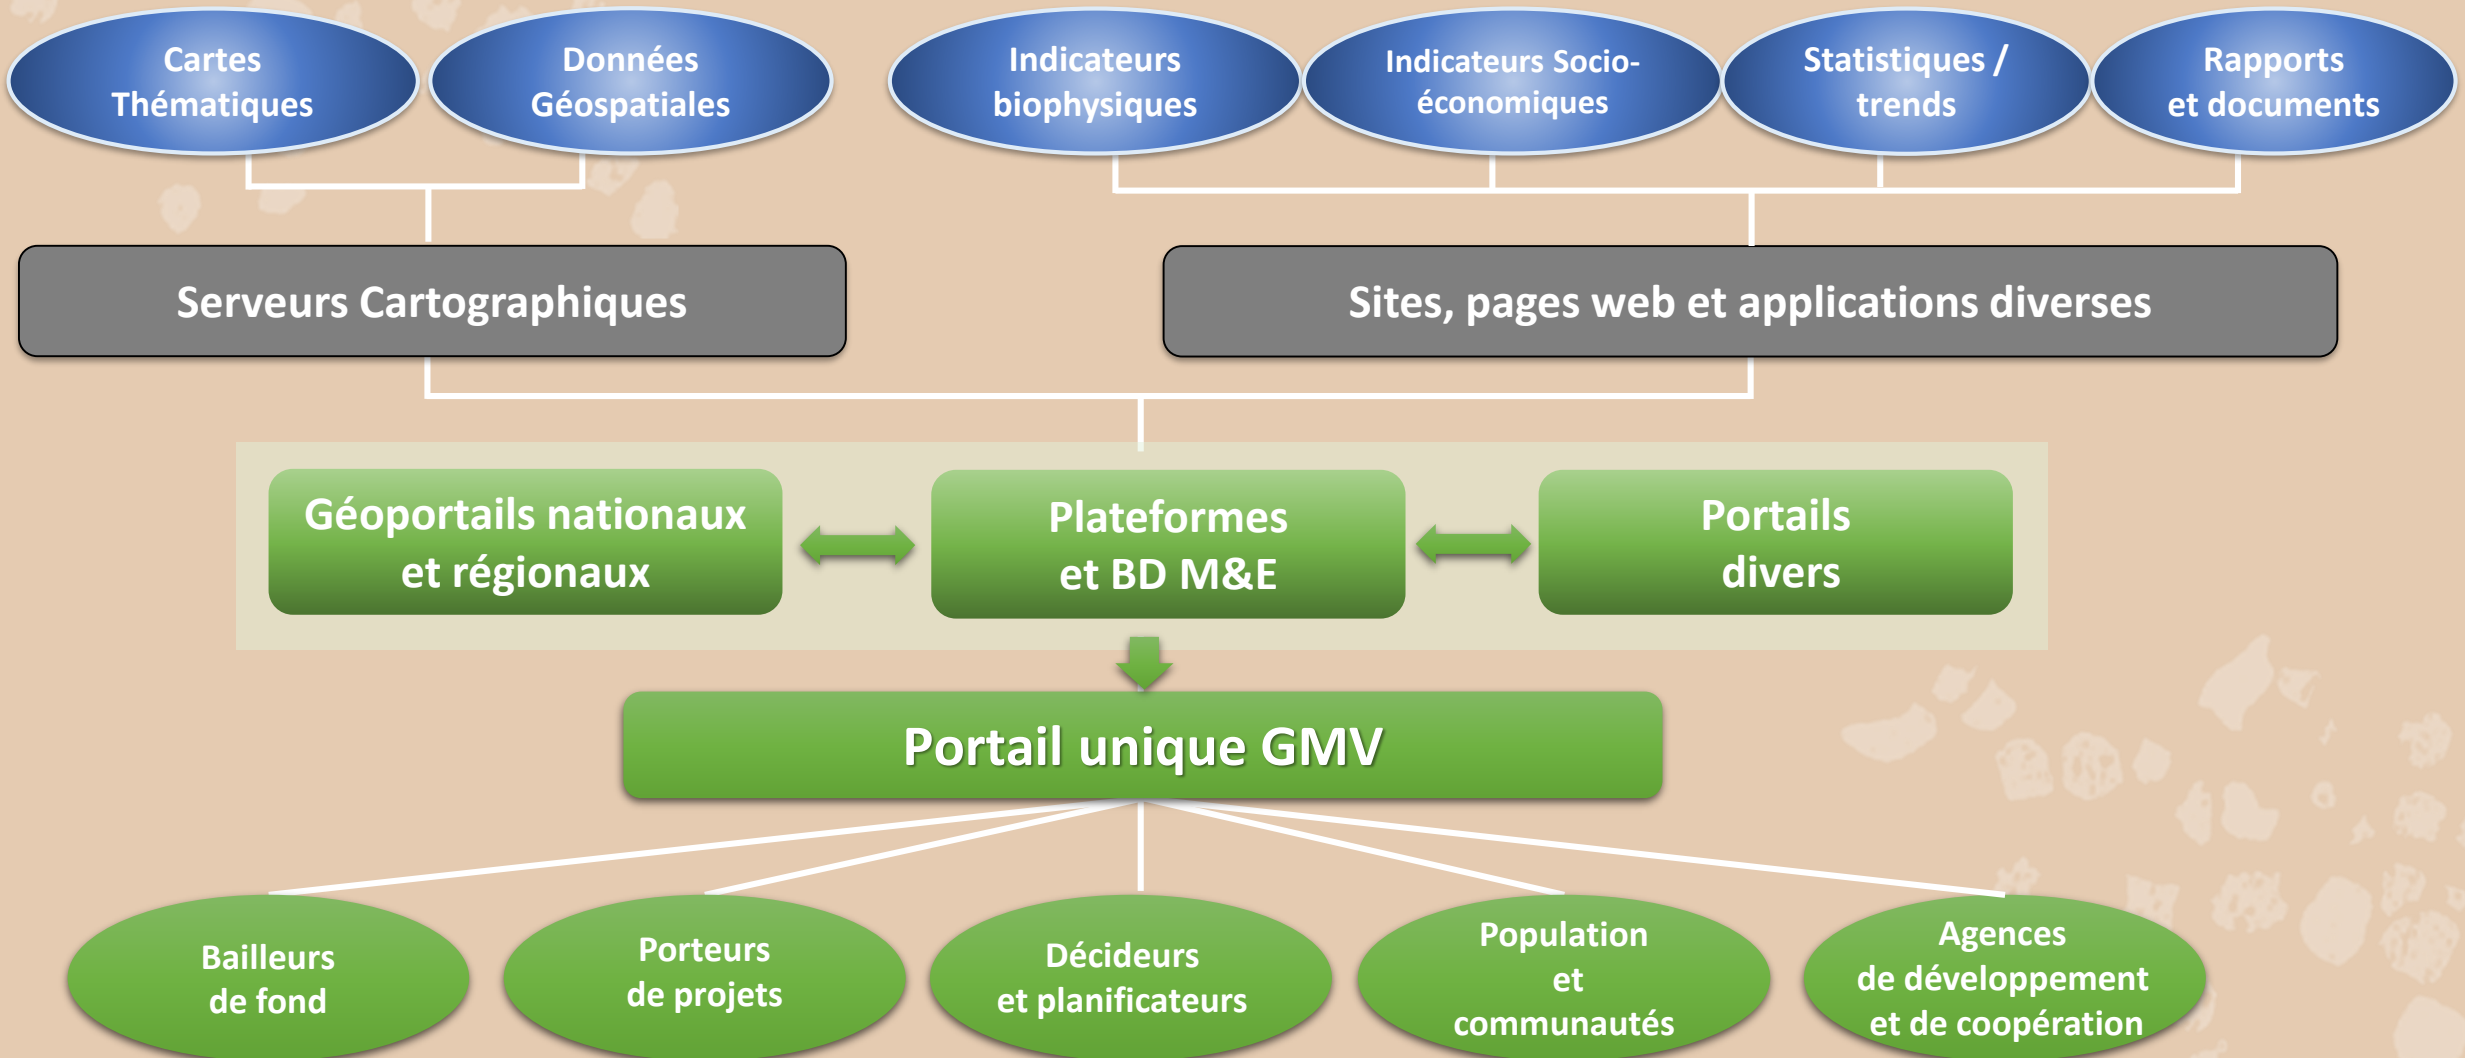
Cartes Thématiques

Données Géospatiales

Indicateurs biophysiques

Indicateurs Socio-économiques

Statistiques / trends

Rapports et documents

Serveurs Cartographiques

Sites, pages web et applications diverses

Géoportails nationaux et régionaux

Plateformes et BD M&E

Portails divers

Portail unique GMV

Bailleurs de fond

Porteurs de projets

Décideurs et planificateurs

Population et communautés

Agences de développement et de coopération